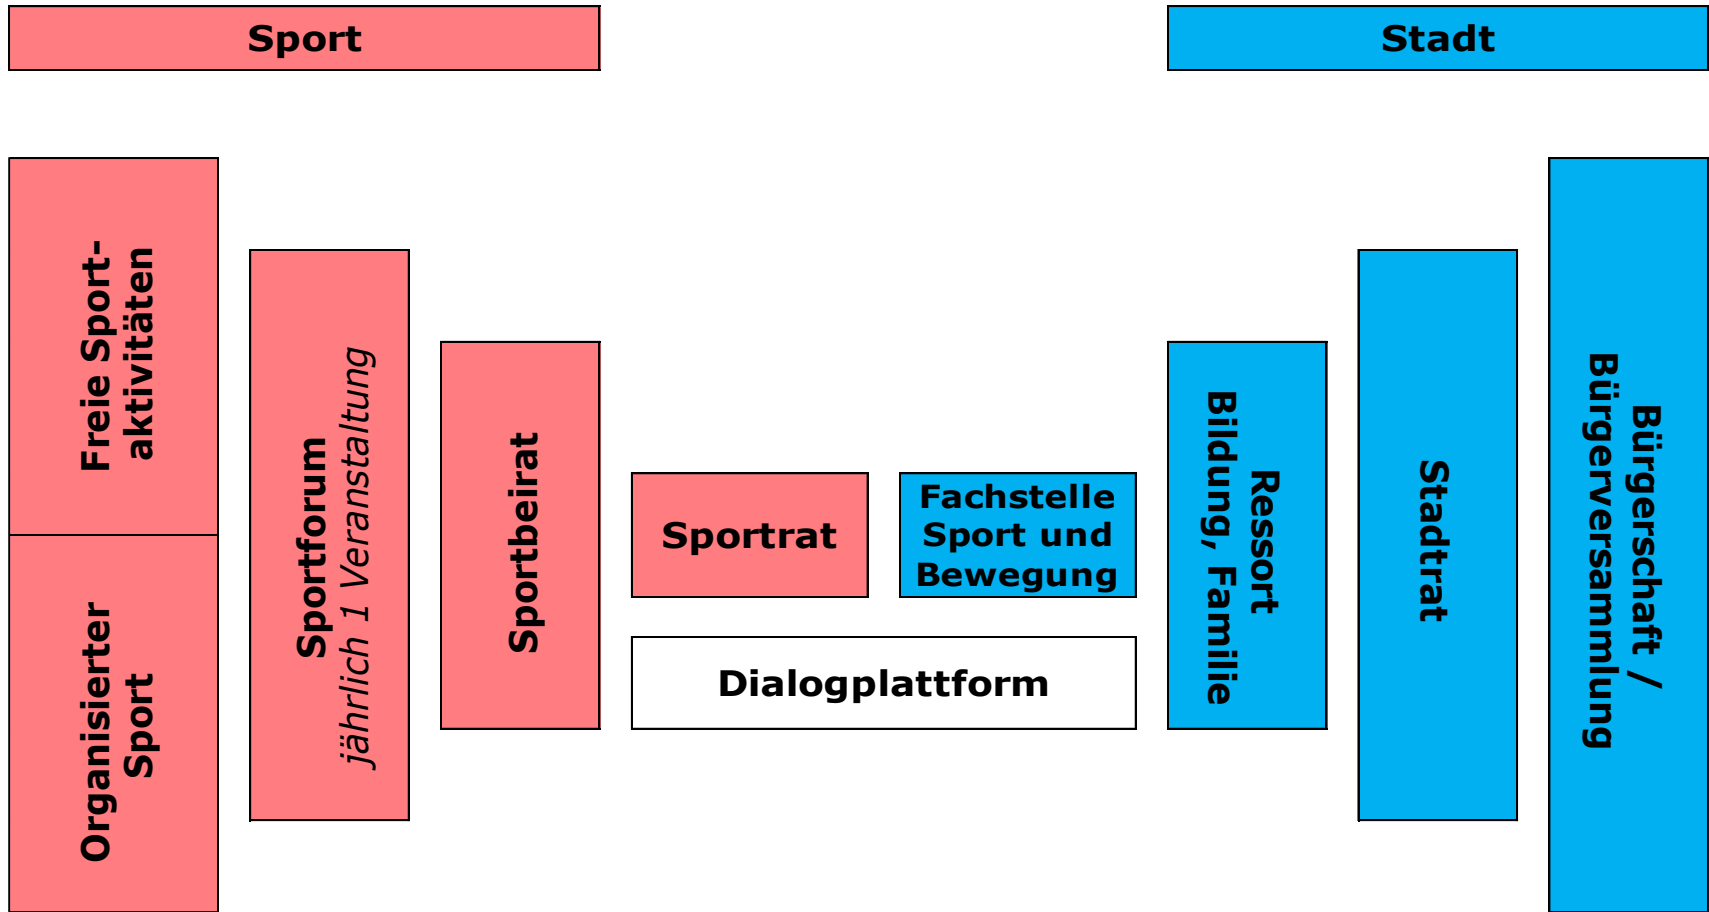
Sport

Stadt

Freie Sportaktivitäten

Organisierter Sport

Sportforum
jährlich 1 Veranstaltung

Sportbeirat

Sportrat

Fachstelle Sport und Bewegung

Dialogplattform

Ressort Bildung, Familie

Stadtrat

Bürgerschaft / Bürgerversammlung